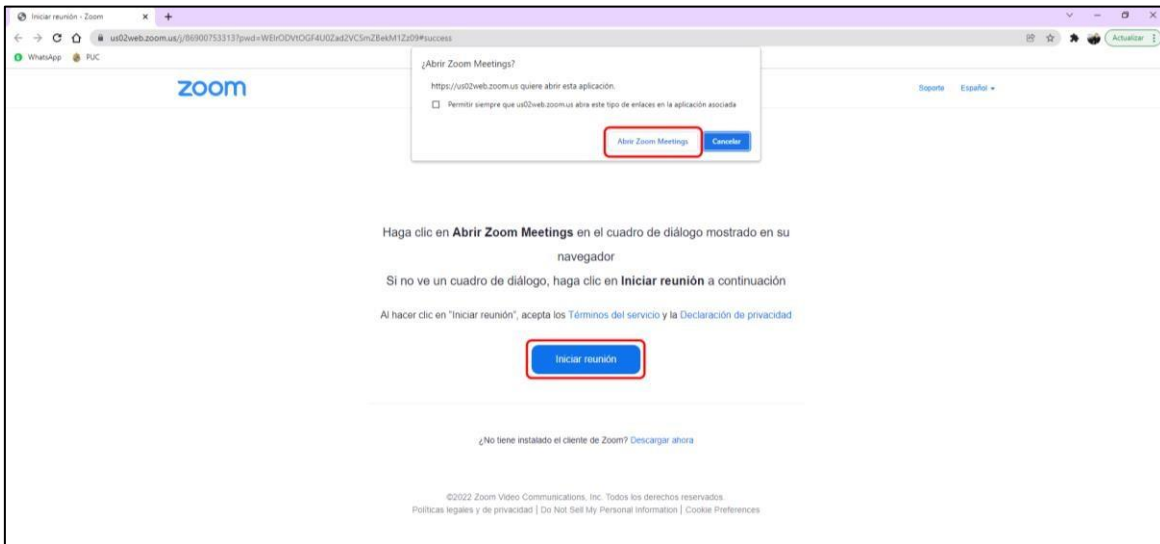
Iniciar reunión - Zoom

us02web.zoom.us/j/86900753313?pwd=WElrODVtOGF4U0Zad2VCSmZBekM1Zz09#success

Actualizar

WhatsApp PUC

zoom

¿Abrir Zoom Meetings?

https://us02web.zoom.us quiere abrir esta aplicación.

Permitir siempre que us02web.zoom.us abra este tipo de enlaces en la aplicación asociada

Abrir Zoom Meetings Cancelar

Soporte Español

Haga clic en **Abrir Zoom Meetings** en el cuadro de diálogo mostrado en su navegador

Si no ve un cuadro de diálogo, haga clic en **Iniciar reunión** a continuación

Al hacer clic en "Iniciar reunión", acepta los Términos del servicio y la Declaración de privacidad

Iniciar reunión

¿No tiene instalado el cliente de Zoom? Descargar ahora

©2022 Zoom Video Communications, Inc. Todos los derechos reservados.
Políticas legales y de privacidad | Do Not Sell My Personal Information | Cookie Preferences